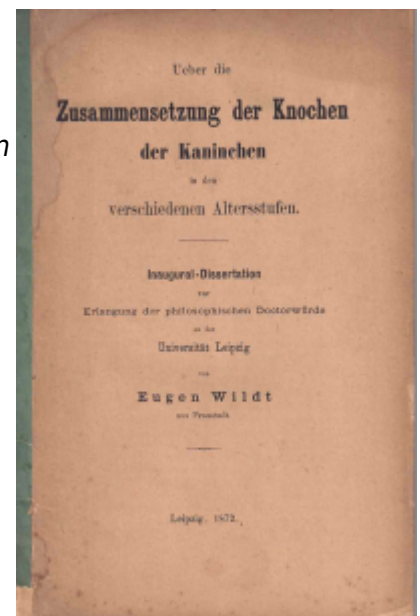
Ueber die

Zusammensetzung der Knochen

der Kaninchen

in den

verschiedenen Altersstufen.

Inaugural-Dissertation

zur

Erlangung der philosophischen Doctorwürde

an der

Universität Leipzig

von

Eugen Wildt

aus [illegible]

Leipzig, 1872.